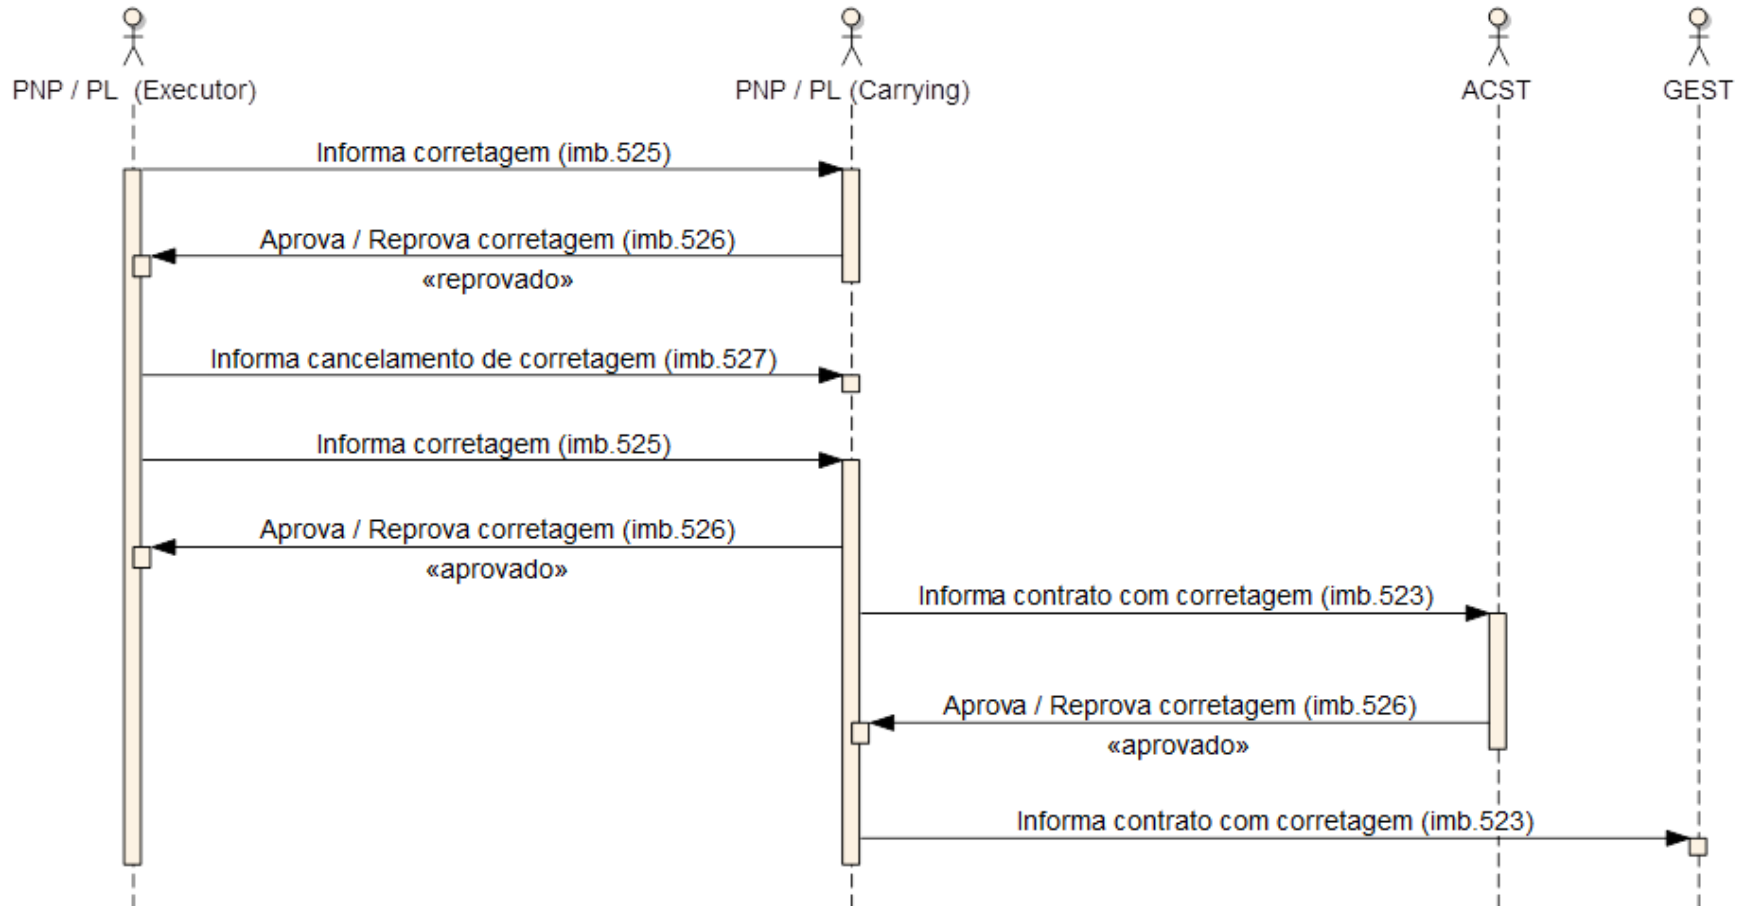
PNP / PL (Executor)

PNP / PL (Carrying)

ACST

GEST

Informa corretagem (imb.525)

Aprova / Reprova corretagem (imb.526)

«reprovado»

Informa cancelamento de corretagem (imb.527)

Informa corretagem (imb.525)

Aprova / Reprova corretagem (imb.526)

«aprovado»

Informa contrato com corretagem (imb.523)

Aprova / Reprova corretagem (imb.526)

«aprovado»

Informa contrato com corretagem (imb.523)